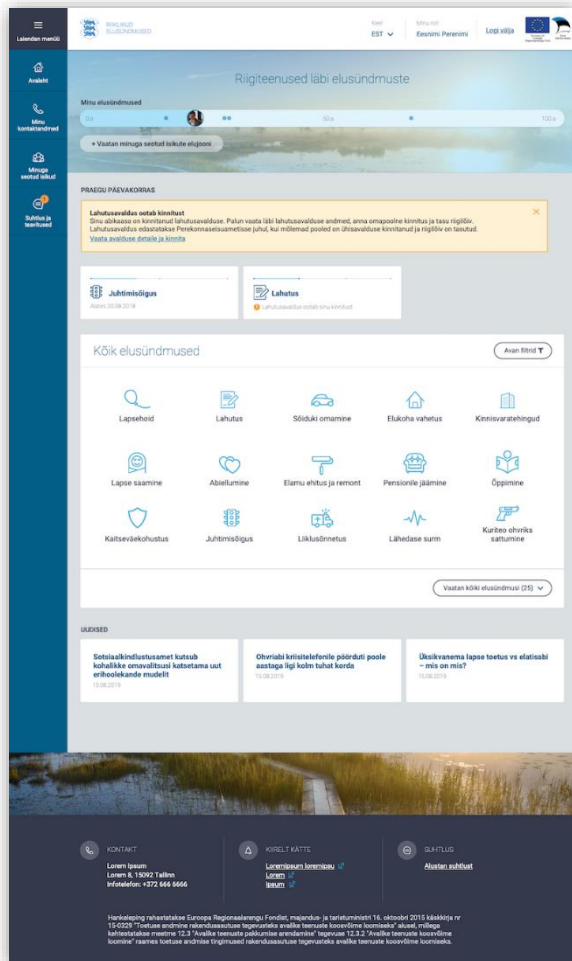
Laiendan menüü

Avaleht

Minu kontaktandmed

Minuga seotud isikud

Suhtlus ja teavitused

RIIKLIKUD ELUSÜNDMUSED

Keel
EST

Minu roll
Eesnimi Perenimi

Logi välja

Riigiteenused läbi elusündmuste

Minu elusündmused

0a

50a

100a

+ Vaatan minuga seotud isikute elujoont

PRAEGU PÄEVAKORRAS

Lahutusavaldus ootab kinnitust
Sinu abikaasa on kinnitanud lahutusavalduse. Palun vaata läbi lahutusavalduse andmed, anna omapoolne kinnitus ja tasu riigilõiv. Lahutusavaldus edastatakse Perekonnaseisuametisse juhul, kui mõlemad pooled on ühisavalduse kinnitanud ja riigilõiv on tasutud.
Vaata avalduse detaile ja kinnita

Juhtimisõigus
Alates 20.08.2018

Lahutus
Lahutusavaldus ootab sinu kinnitust

Kõik elusündmused

Avan filtrid

Lapseheid

Lahutus

Sõiduki omamine

Elukoha vahetus

Kinnisvaratehingud

Lapse saamine

Abiellumine

Elamu ehitus ja remont

Pensionile jäämine

Õppimine

Kaitseväekohustus

Juhtimisõigus

Liiklusõnnetus

Lähedase surm

Kuriteo ohvriks sattumine

Vaatan kõiki elusündmusi (25)

UUDISED

Sotsiaalkindlustusamet kutsub kohalikke omavalitsusi katsetama uut erihoolekande mudelit
15.08.2019

Ohvriabi kriisitelefonile pöörduti poole aastaga ligi kolm tuhat korda
15.08.2019

Üksikvanema lapse toetus vs elatisabi – mis on mis?
15.08.2019

KONTAKT
Lorem Ipsum
Lorem 8, 15092 Tallinn
Infotelefon: +372 666 6666

KIIRELT KÄTTE
Loremipsum loremipau
Lorem
Ipsum

SUHTLUS
Alustan suhtlust

Hankeleping rahastatakse Euroopa Regionaalarengu Fondist, majandus- ja taristuministri 16. oktoobri 2015 käskkirja nr 15-0329 "Toetuse andmine rakendusasutuse tegevusteks avalike teenuste koosvõime loomiseks" alusel, millega kehtestatakse meetme 12.3 "Avalike teenuste pakkumise arendamine" tegevuse 12.3.2 "Avalike teenuste koosvõime loomine" raames toetuse andmise tingimused rakendusasutuse tegevusteks avalike teenuste koosvõime loomiseks.